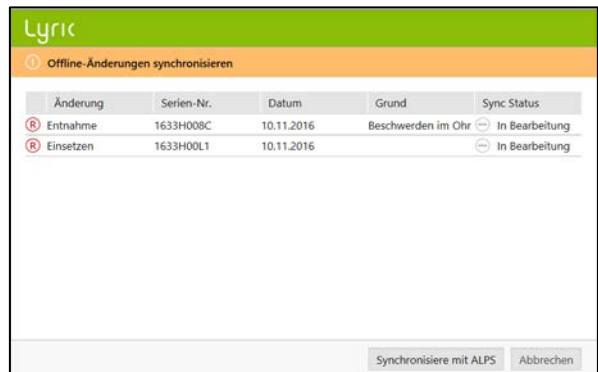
Lyric

Offline-Änderungen synchronisieren

| | Änderung | Serien-Nr. | Datum | Grund | Sync Status |
|---|---|---|---|---|---|
| R | Entnahme | 1633H008C | 10.11.2016 | Beschwerden im Ohr | In Bearbeitung |
| R | Einsetzen | 1633H00L1 | 10.11.2016 | | In Bearbeitung |

Synchronisiere mit ALPS

Abbrechen